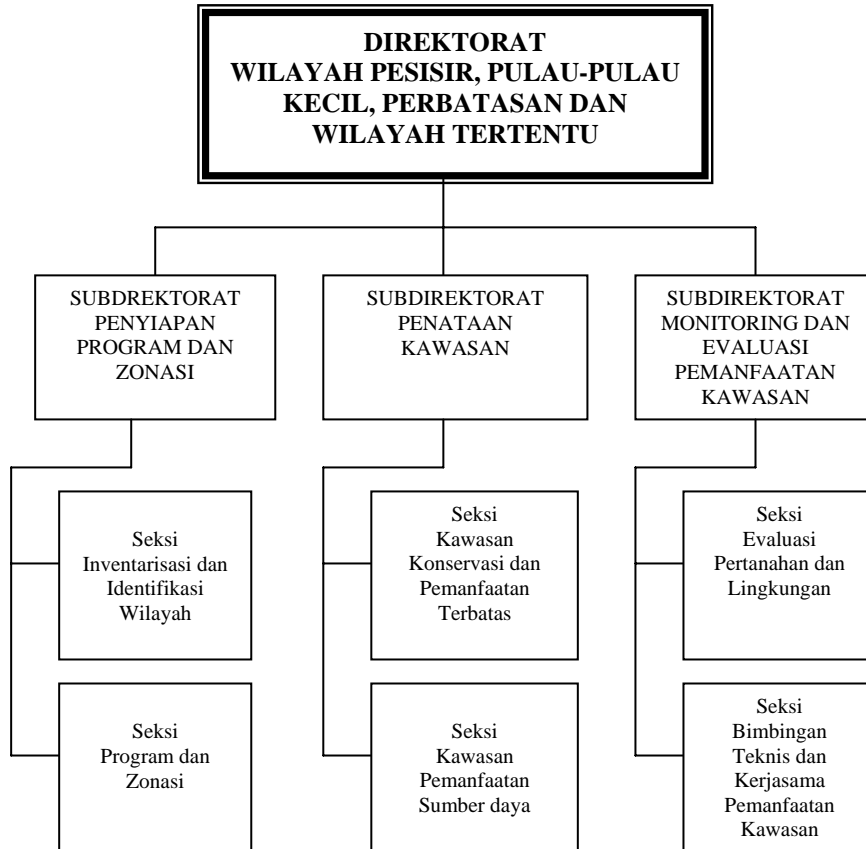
DIREKTORAT
WILAYAH PESISIR, PULAU-PULAU KECIL, PERBATASAN DAN WILAYAH TERTENTU

SUBDREKTORAT PENYIAPAN PROGRAM DAN ZONASI

Seksi Inventarisasi dan Identifikasi Wilayah

Seksi Program dan Zonasi

SUBDIREKTORAT PENATAAN KAWASAN

Seksi Kawasan Konservasi dan Pemanfaatan Terbatas

Seksi Kawasan Pemanfaatan Sumber daya

SUBDIREKTORAT MONITORING DAN EVALUASI PEMANFAATAN KAWASAN

Seksi Evaluasi Pertanahan dan Lingkungan

Seksi Bimbingan Teknis dan Kerjasama Pemanfaatan Kawasan